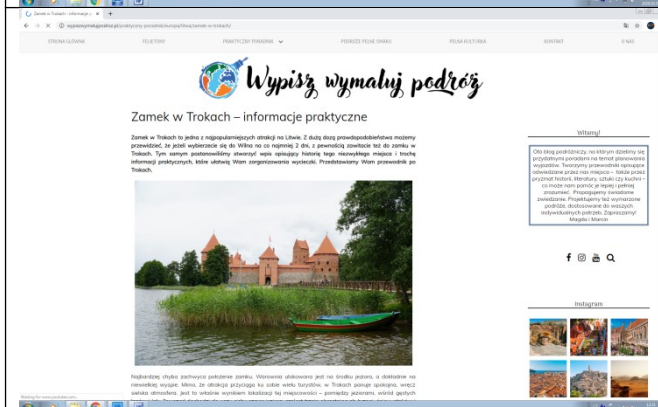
Zamek w Trokach - informacje

wypiszwymalujpodroz.pl/praktyczny-poradnik/europa/litwa/zamek-w-trokach/

STRONA GŁÓWNA FELIETONY PRAKTYCZNY PORADNIK PODRÓŻE PEŁNE SMAKU PEŁNA KULTURALKA KONTAKT O NAS

Wypisz wymaluj podróż

Zamek w Trokach – informacje praktyczne

Zamek w Trokach to jedna z najpopularniejszych atrakcji na Litwie. Z dużą dozą prawdopodobieństwa możemy przewidzieć, że jeżeli wybierzecie się do Wilna na co najmniej 2 dni, z pewnością zawitacie też do zamku w Trokach. Tym samym postanowiliśmy stworzyć wpis opisujący historię tego niezwykłego miejsca i trochę informacji praktycznych, które ułatwią Wam zorganizowanie wycieczki. Przedstawiamy Wam przewodnik po Trokach.

Najbardziej chyba zachwyca położenie zamku. Warownia ulokowana jest na środku jeziora, a dokładnie na niewielkiej wyspie. Mimo, że obiekt przyciąga ku sobie wielu turystów, w Trokach panuje spokojna, wręcz sielska atmosfera. Jest to właśnie wynikiem lokalizacji tej miejscowości – pomiędzy jeziorami, wśród gęstych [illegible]

Witamy!

Oto blog podróżniczy, na którym dzielimy się przydatnymi poradami na temat planowania wyjazdów. Tworzymy przewodniki opisujące odwiedzane przez nas miejsca – także przez pryzmat historii, literatury, sztuki czy kuchni – co może nam pomóc je lepiej i pełniej zrozumieć. Proponujemy świadome zwiedzanie. Projektujemy też wymarzone podróże, dostosowane do waszych indywidualnych potrzeb. Zapraszamy! Magda i Marcin

Instagram

Waiting for www.youtube.com...